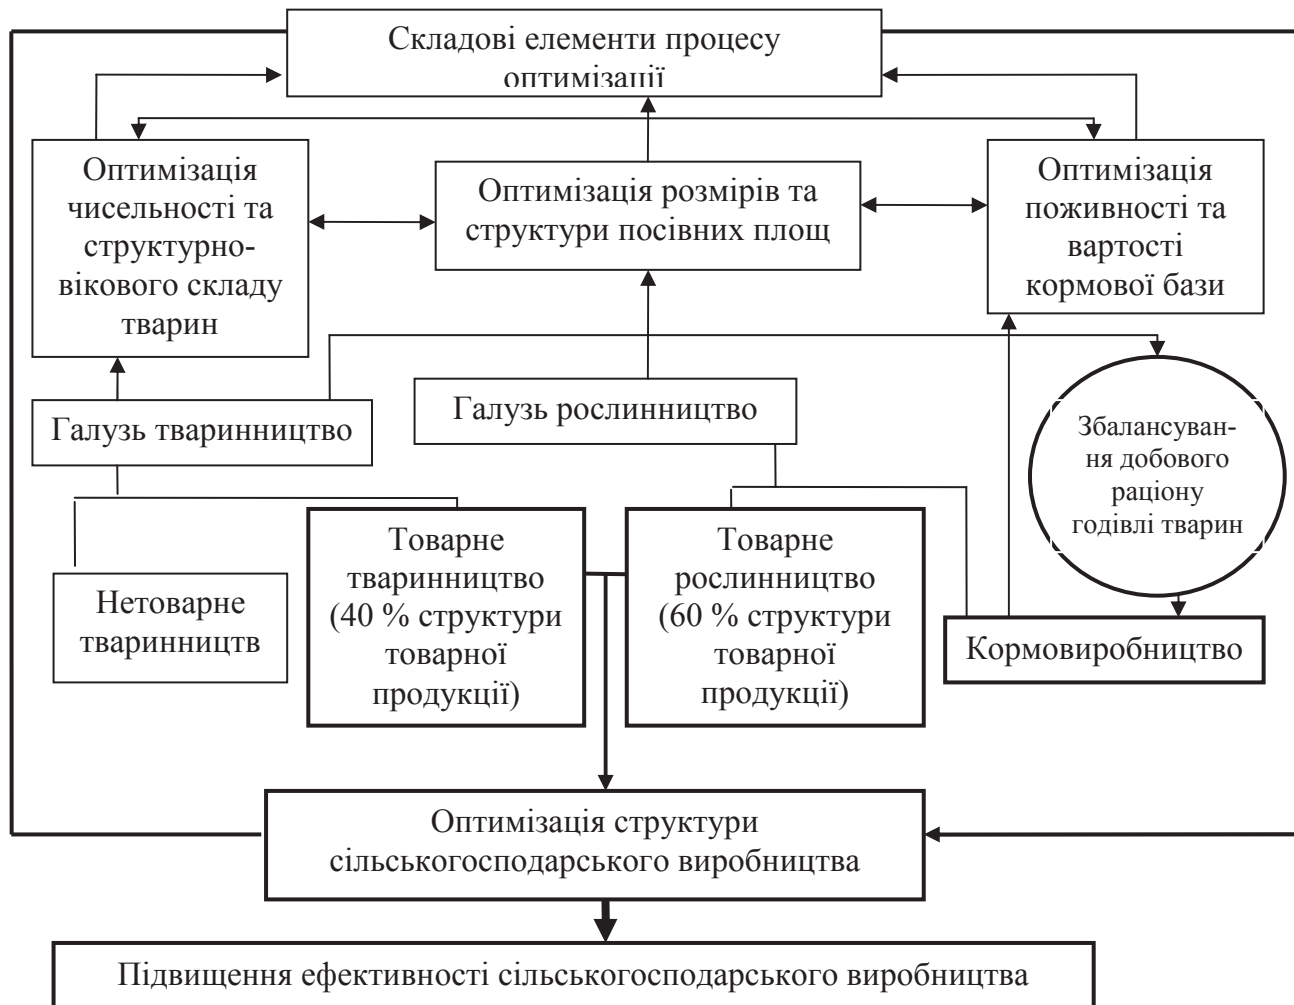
Складові елементи процесу оптимізації

Оптимізація чисельності та структурно-вікового складу тварин

Оптимізація розмірів та структури посівних площ

Оптимізація поживності та вартості кормової бази

Галузь тваринництво

Галузь рослинництво

Збалансування добового раціону годівлі тварин

Нетоварне тваринництв

Товарне тваринництво (40 % структури товарної продукції)

Товарне рослинництво (60 % структури товарної продукції)

Кормовиробництво

Оптимізація структури сільськогосподарського виробництва

Підвищення ефективності сільськогосподарського виробництва